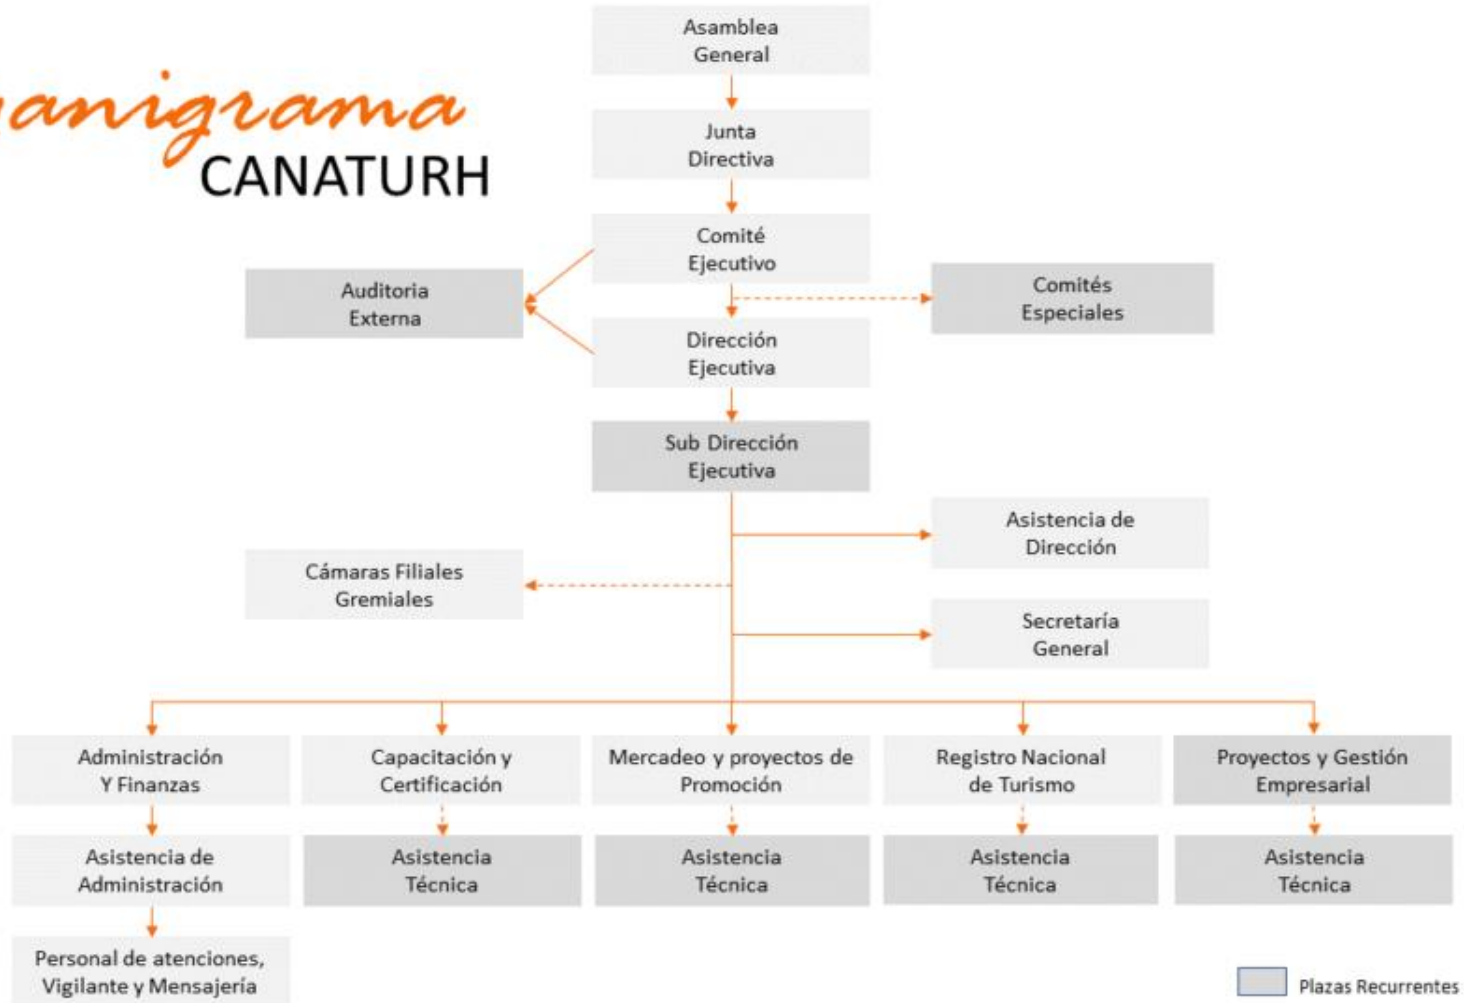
anigrama
CANATURH

Asamblea General

Junta Directiva

Comité Ejecutivo

Auditoria Externa

Comités Especiales

Dirección Ejecutiva

Sub Dirección Ejecutiva

Asistencia de Dirección

Cámaras Filiales Gremiales

Secretaría General

Administración Y Finanzas

Capacitación y Certificación

Mercadeo y proyectos de Promoción

Registro Nacional de Turismo

Proyectos y Gestión Empresarial

Asistencia de Administración

Asistencia Técnica

Asistencia Técnica

Asistencia Técnica

Asistencia Técnica

Personal de atenciones, Vigilante y Mensajería

Plazas Recurrentes